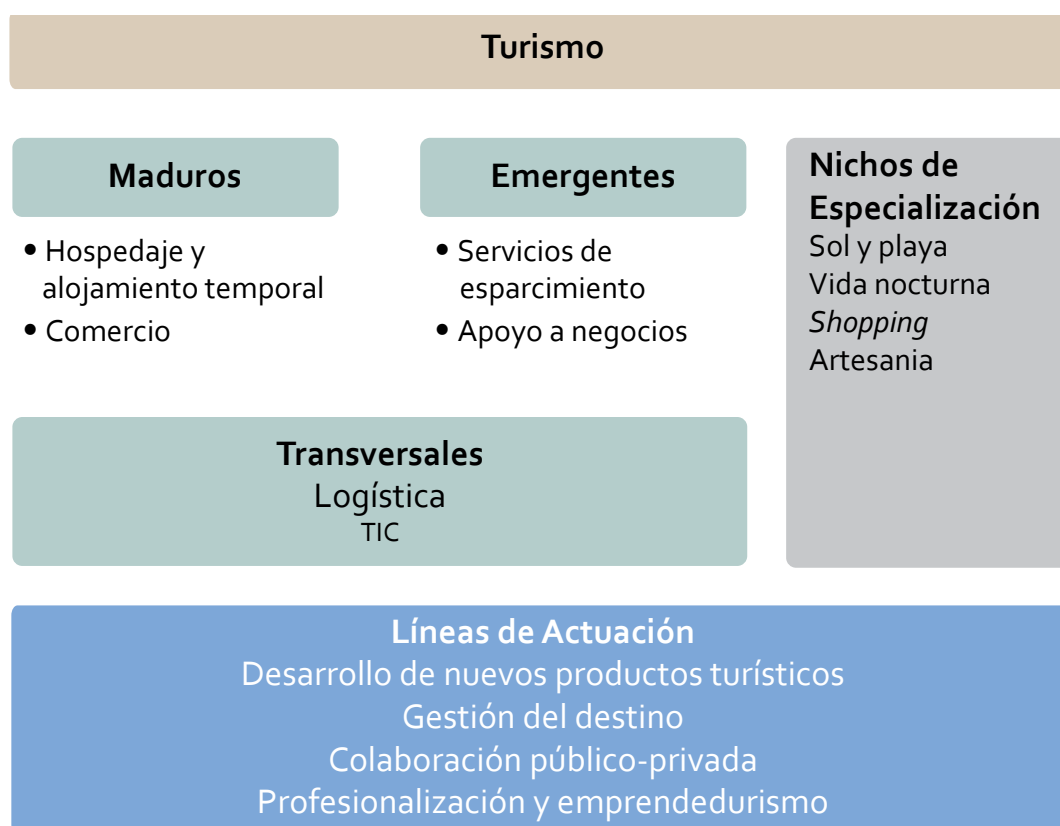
Turismo

Maduros

- Hospedaje y alojamiento temporal
- Comercio

Emergentes

- Servicios de esparcimiento
- Apoyo a negocios

Nichos de Especialización
Sol y playa
Vida nocturna
*Shopping*
Artesania

Transversales
Logística
TIC

Líneas de Actuación
Desarrollo de nuevos productos turísticos
Gestión del destino
Colaboración público-privada
Profesionalización y emprendedurismo